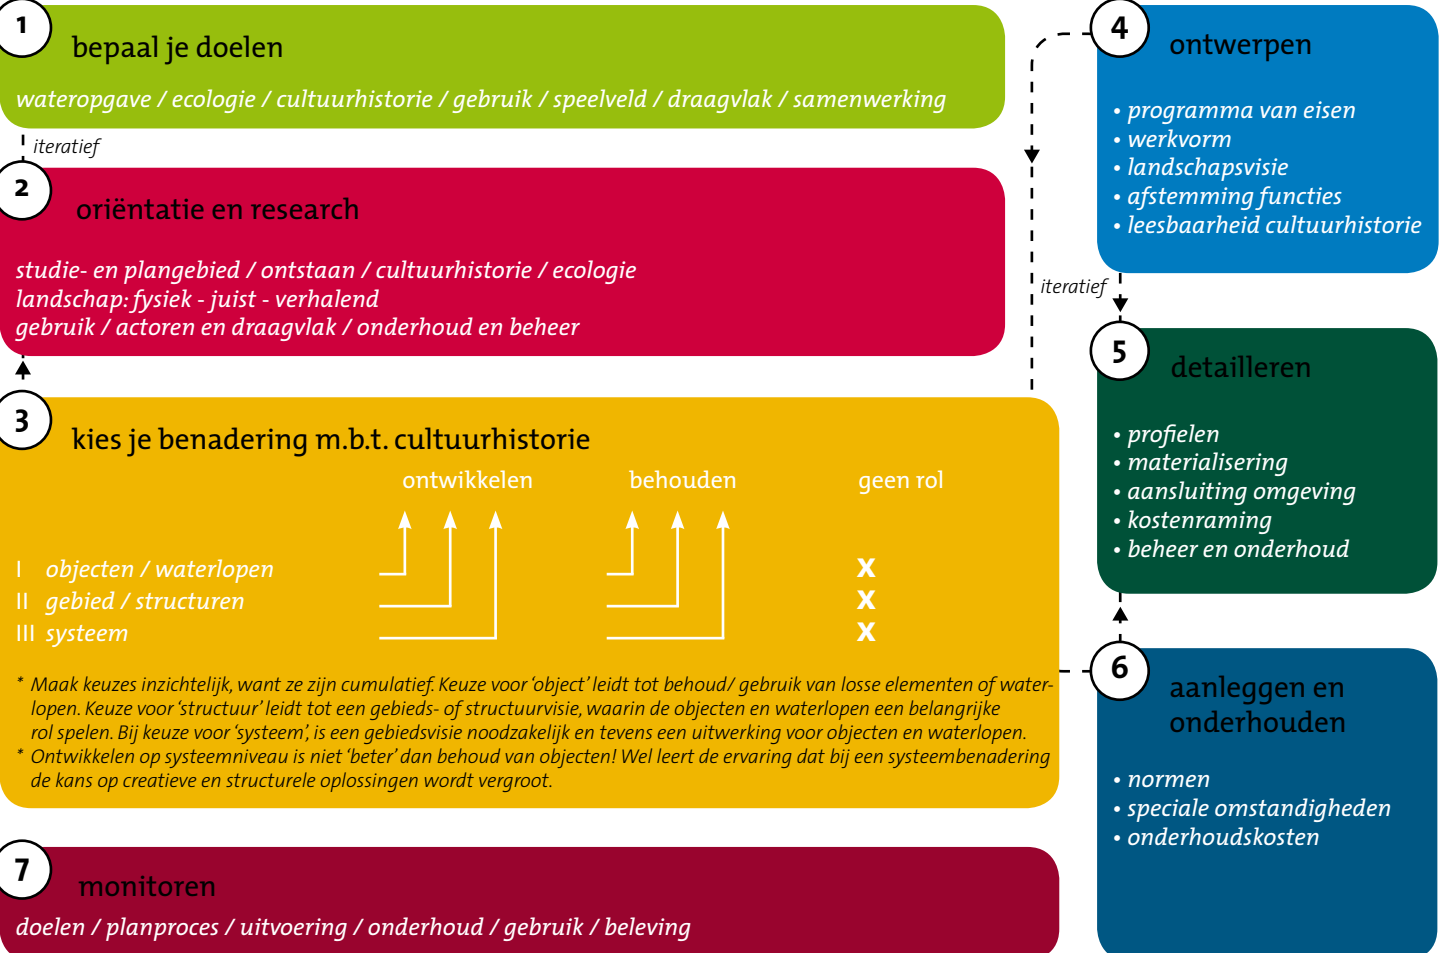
1 bepaal je doelen

wateropgave / ecologie / cultuurhistorie / gebruik / speelveld / draagvlak / samenwerking

iteratief

2 oriëntatie en research

studie- en plangebied / ontstaan / cultuurhistorie / ecologie
landschap: fysiek - juist - verhalend
gebruik / actoren en draagvlak / onderhoud en beheer

3 kies je benadering m.b.t. cultuurhistorie

ontwikkelen behouden geen rol

I objecten / waterlopen x
II gebied / structuren x
III systeem x

* Maak keuzes inzichtelijk, want ze zijn cumulatief. Keuze voor 'object' leidt tot behoud/ gebruik van losse elementen of waterlopen. Keuze voor 'structuur' leidt tot een gebieds- of structuurvisie, waarin de objecten en waterlopen een belangrijke rol spelen. Bij keuze voor 'systeem', is een gebiedsvisie noodzakelijk en tevens een uitwerking voor objecten en waterlopen.
* Ontwikkelen op systeemniveau is niet 'beter' dan behoud van objecten! Wel leert de ervaring dat bij een systeembenadering de kans op creatieve en structurele oplossingen wordt vergroot.

4 ontwerpen

• programma van eisen
• werkvorm
• landschapsvisie
• afstemming functies
• leesbaarheid cultuurhistorie

iteratief

5 detailleren

• profielen
• materialisering
• aansluiting omgeving
• kostenraming
• beheer en onderhoud

6 aanleggen en onderhouden

• normen
• speciale omstandigheden
• onderhoudskosten

7 monitoren

doelen / planproces / uitvoering / onderhoud / gebruik / beleving